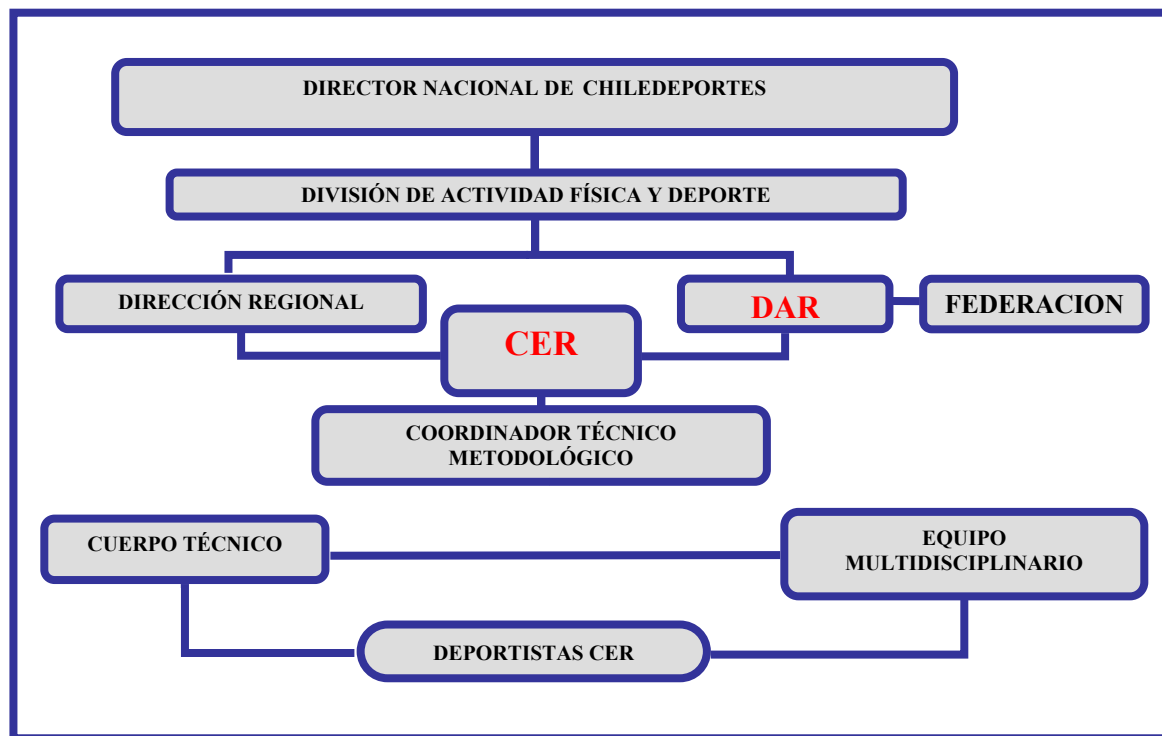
DIRECTOR NACIONAL DE CHILEDEPORTES

DIVISIÓN DE ACTIVIDAD FÍSICA Y DEPORTE

DIRECCIÓN REGIONAL

DAR

FEDERACION

CER

COORDINADOR TÉCNICO METODOLÓGICO

CUERPO TÉCNICO

EQUIPO MULTIDISCIPLINARIO

DEPORTISTAS CER